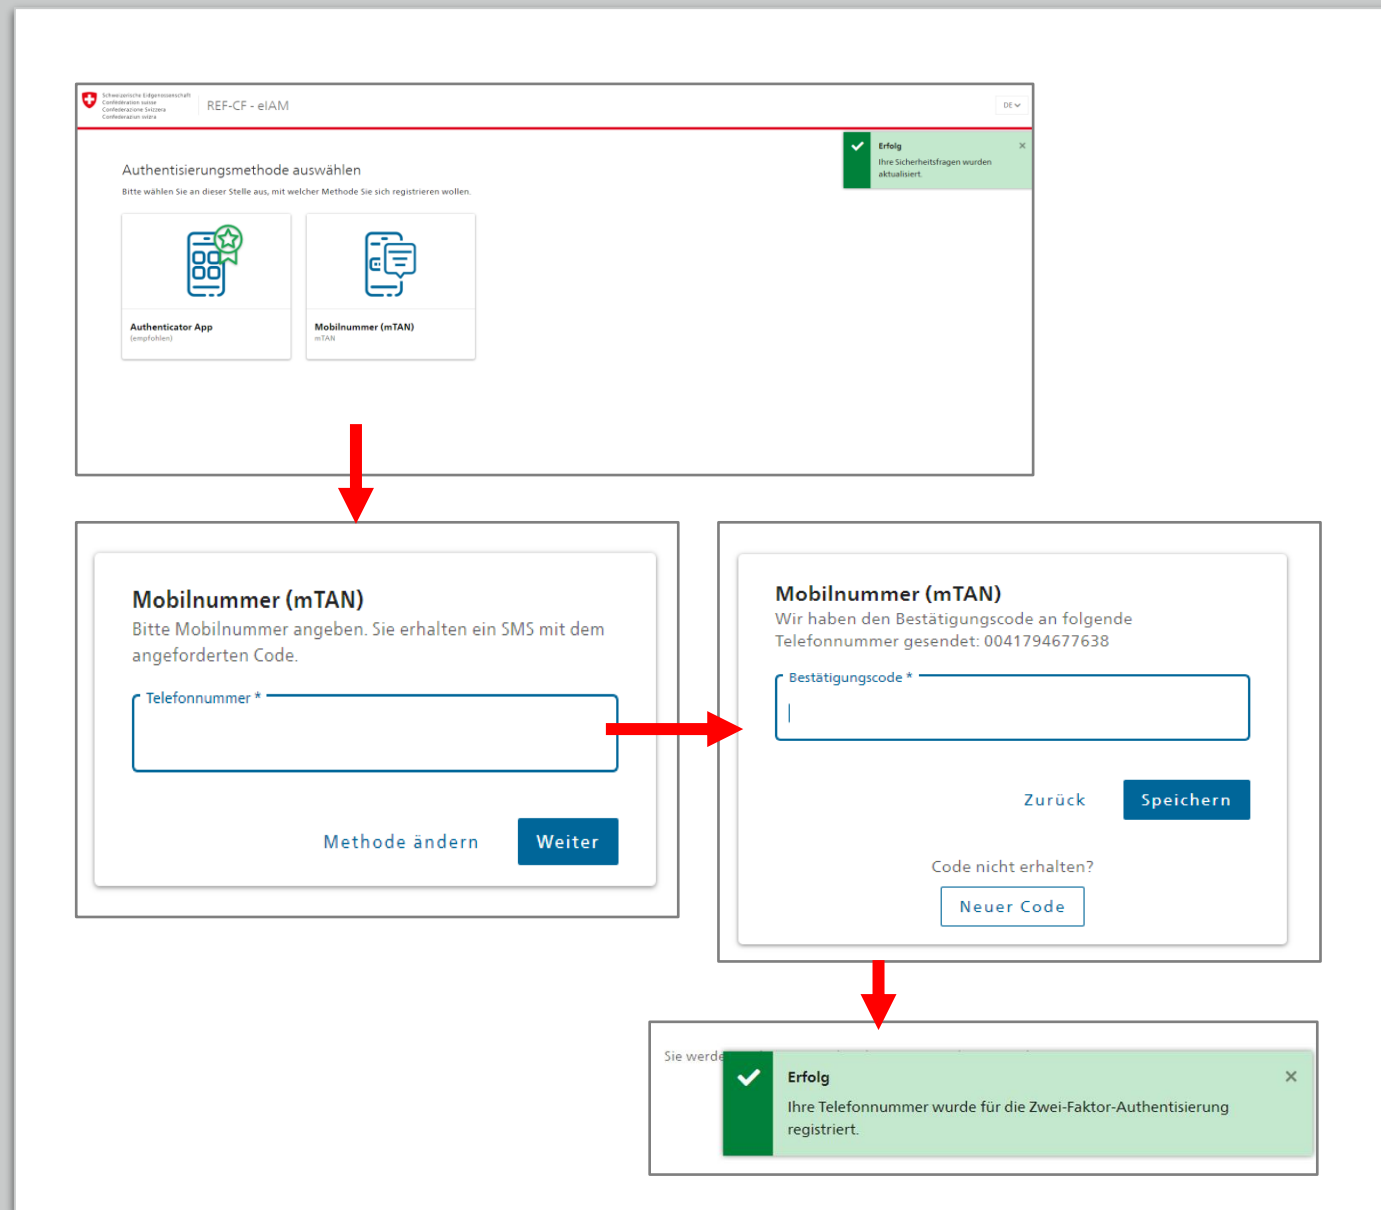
Schweizerische Eidgenossenschaft
Confédération suisse
Confederazione Svizzera
Confederaziun svizra

REF-CF - eIAM

DE

Erfolg
Ihre Sicherheitsfragen wurden aktualisiert.

Authentisierungsmethode auswählen
Bitte wählen Sie an dieser Stelle aus, mit welcher Methode Sie sich registrieren wollen.

Authenticator App
(empfohlen)

Mobilnummer (mTAN)
mTAN

Mobilnummer (mTAN)
Bitte Mobilnummer angeben. Sie erhalten ein SMS mit dem angeforderten Code.

Telefonnummer *

Methode ändern
Weiter

Mobilnummer (mTAN)
Wir haben den Bestätigungscode an folgende Telefonnummer gesendet: 0041794677638

Bestätigungscode *

Zurück
Speichern

Code nicht erhalten?
Neuer Code

Sie werde

Erfolg
Ihre Telefonnummer wurde für die Zwei-Faktor-Authentisierung registriert.